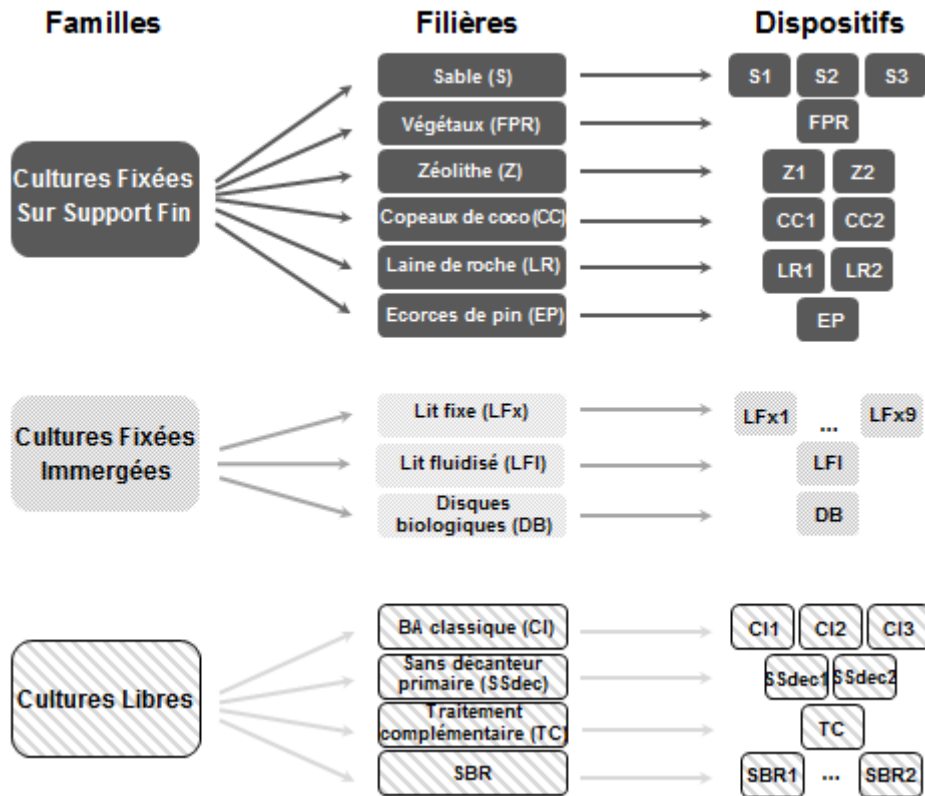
Familles

Filières

Dispositifs

Cultures Fixées Sur Support Fin

Sable (S)

S1 S2 S3

Végétaux (FPR)

FPR

Zéolithe (Z)

Z1 Z2

Copeaux de coco (CC)

CC1 CC2

Laine de roche (LR)

LR1 LR2

Ecorces de pin (EP)

EP

Cultures Fixées Immergées

Lit fixe (LFx)

LFx1 ... LFx9

Lit fluidisé (LFI)

LFI

Disques biologiques (DB)

DB

Cultures Libres

BA classique (Cl)

Cl1 Cl2 Cl3

Sans décanteur primaire (SSdec)

SSdec1 SSdec2

Traitement complémentaire (TC)

TC

SBR

SBR1 ... SBR2